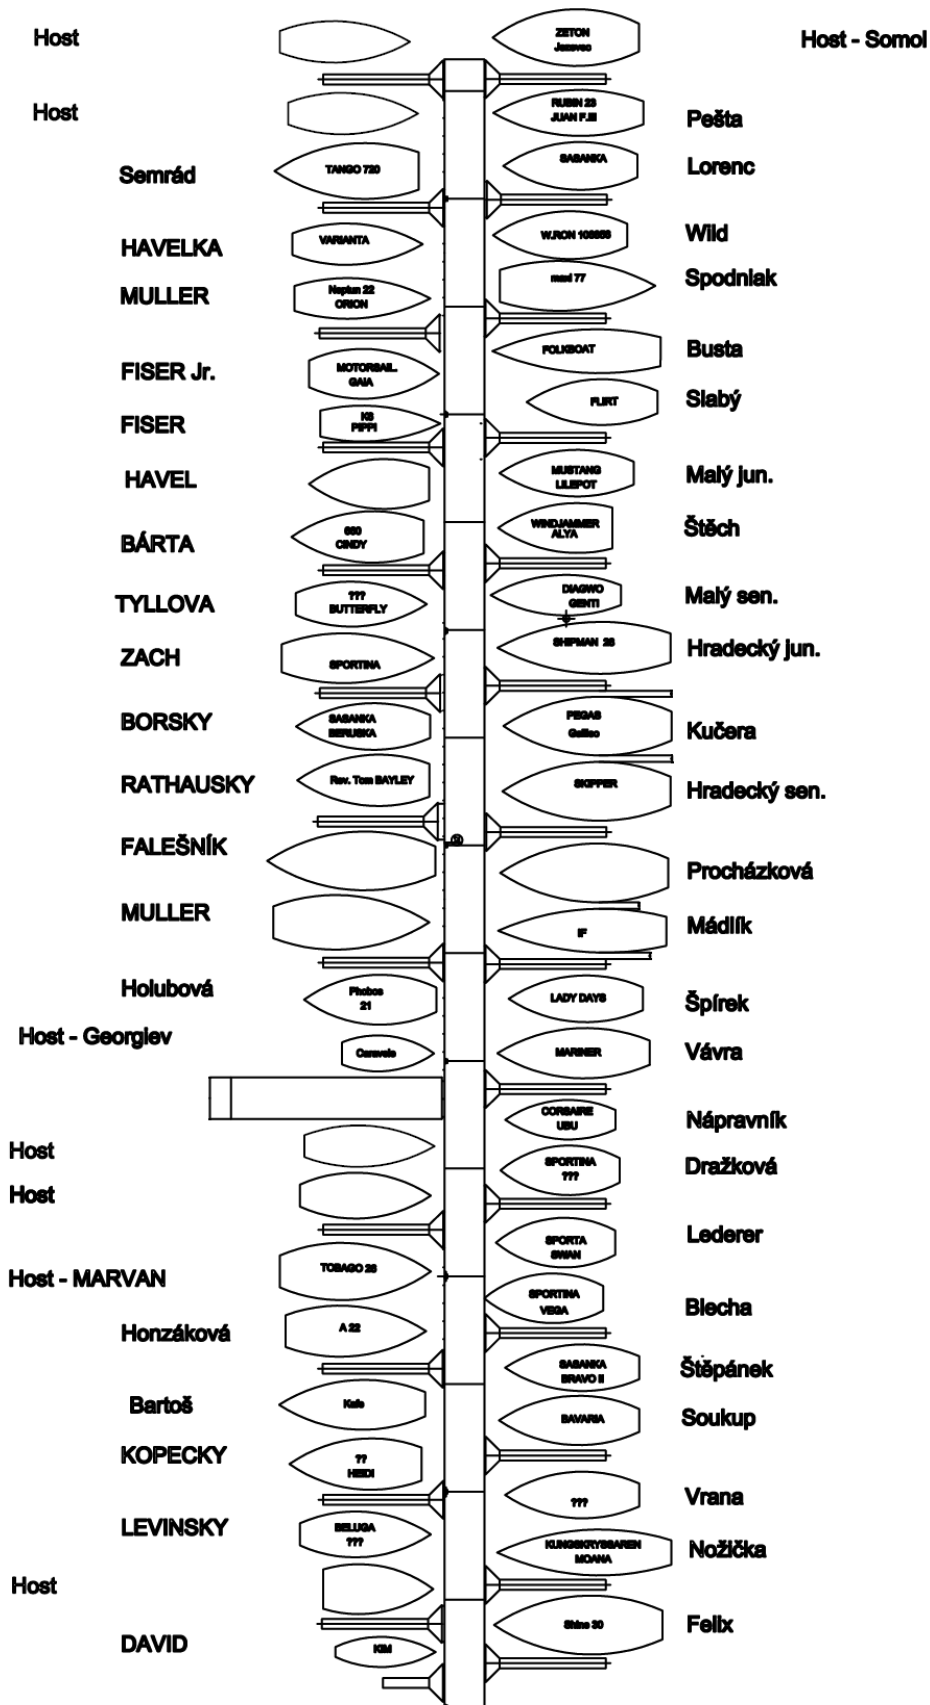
Host

ZETON
Jezevec

Host - Somol

Host

RUBIN 23
JUAN F.III

Pešta

Semrád

TANGO 720

SASANKA

Lorenc

HAVELKA

VARIANTA

W.RON 10888S

Wild

MULLER

Neptun 22
ORION

maxi 77

Spodniak

FOLKBOAT

Busta

FISER Jr.

MOTORSAIL
GAIA

FLIRT

Slabý

FISER

KS
PIPPI

HAVEL

MUSTANG
LILIPOT

Malý jun.

BÁRTA

650
CINDY

WINDJAMMER
ALYA

Štěch

TYLLOVA

???
BUTTERFLY

DIAGWO
GENTI

Malý sen.

ZACH

SPORTINA

SHIPMAN 28

Hradecký jun.

BORSKY

SASANKA
BERUSKA

PEGAS
Galileo

Kučera

RATHAUSKY

Rev. Tom BAYLEY

SKIPPER

Hradecký sen.

FALEŠNÍK

Procházková

MULLER

IF

Mádlík

Holubová

Phobos
21

LADY DAYS

Špírek

Host - Georgiev

Caravela

MARINER

Vávra

CORSAIRE
UBU

Nápravník

Host

SPORTINA
???

Dražková

Host

SPORTA
SWAN

Lederer

Host - MARVAN

TOBAGO 28

SPORTINA
VEGA

Blecha

Honzáková

A 22

SASANKA
BRAVO II

Štěpánek

Bartoš

Kafe

BAVARIA

Soukup

KOPECKY

??
HEIDI

???

Vrana

LEVINSKY

BELUGA
???

KUNGSKRYSSAREN
MOANA

Nožička

Host

Shine 30

Felix

DAVID

KM